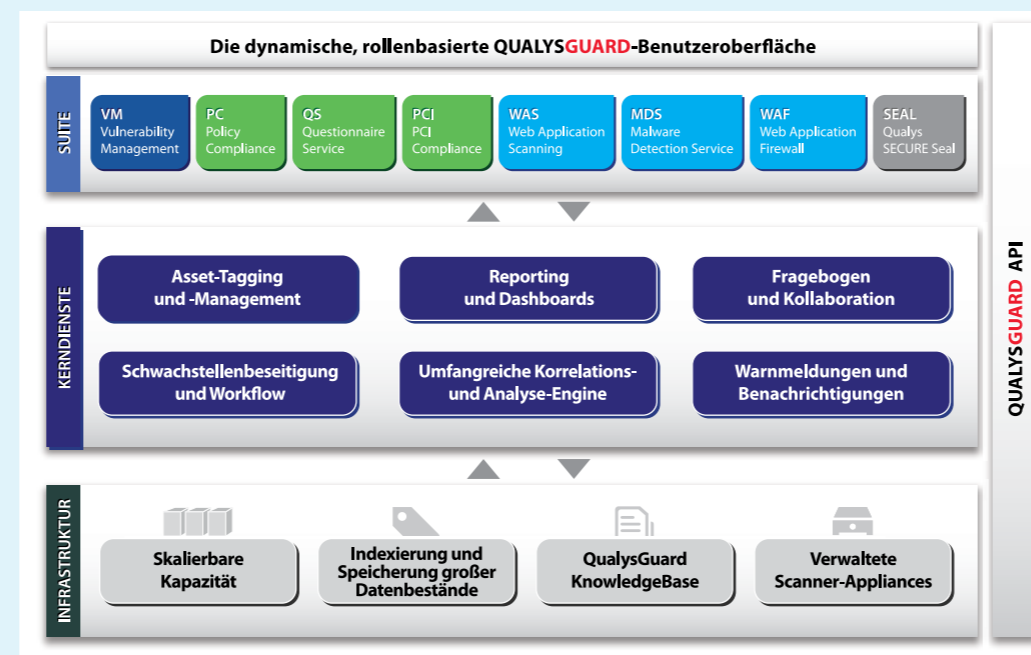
Die dynamische, rollenbasierte QUALYSGUARD-Benutzeroberfläche

SUITE

VM
Vulnerability Management

PC
Policy Compliance

QS
Questionnaire Service

PCI
PCI Compliance

WAS
Web Application Scanning

MDS
Malware Detection Service

WAF
Web Application Firewall

SEAL
Qualys SECURE Seal

KERNDIENSTE

Asset-Tagging und -Management

Reporting und Dashboards

Fragebogen und Kollaboration

Schwachstellenbeseitigung und Workflow

Umfangreiche Korrelations- und Analyse-Engine

Warnmeldungen und Benachrichtigungen

INFRASTRUKTUR

Skalierbare Kapazität

Indexierung und Speicherung großer Datenbestände

QualysGuard KnowledgeBase

Verwaltete Scanner-Appliances

QUALYSGUARD API